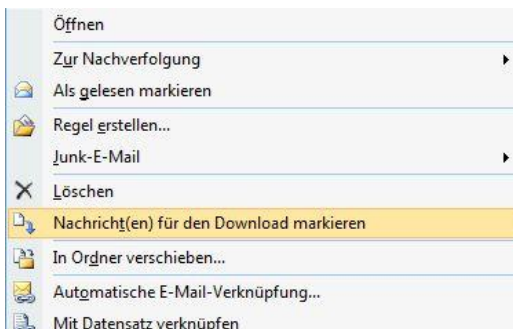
Öffnen
Zur Nachverfolgung
Als gelesen markieren
Regel erstellen...
Junk-E-Mail
Löschen
Nachricht(en) für den Download markieren
In Ordner verschieben...
Automatische E-Mail-Verknüpfung...
Mit Datensatz verknüpfen